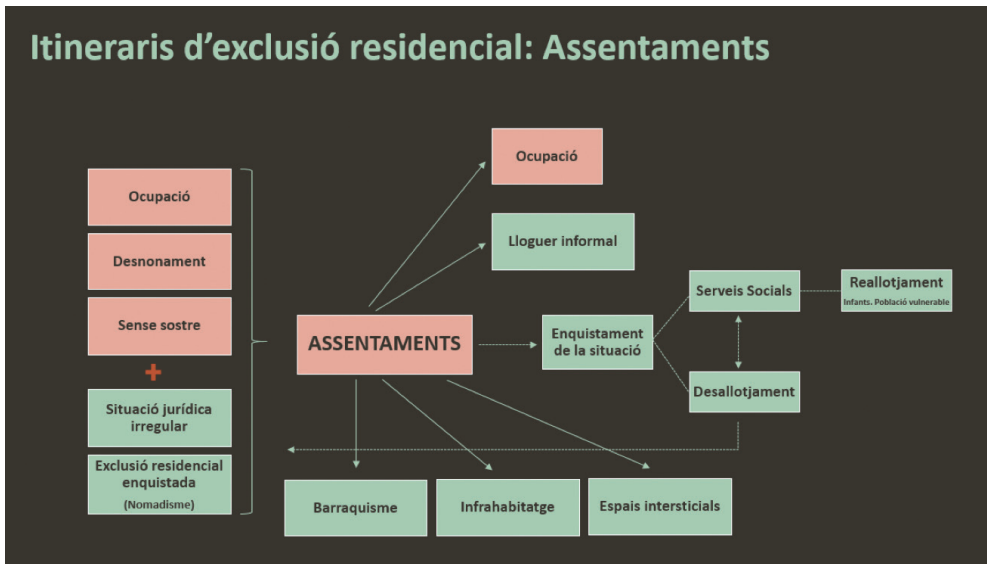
Itineraris d'exclusió residencial: Assentaments

Ocupació

Desnonament

Sense sostre

+

Situació jurídica irregular

Exclusió residencial enquistada
(Nomadisme)

ASSENTAMENTS

Ocupació

Lloguer informal

Enquistament de la situació

Serveis Socials

Reallotjament
Infants. Població vulnerable

Desallotjament

Barraquisme

Infrahabitatge

Espais intersticials